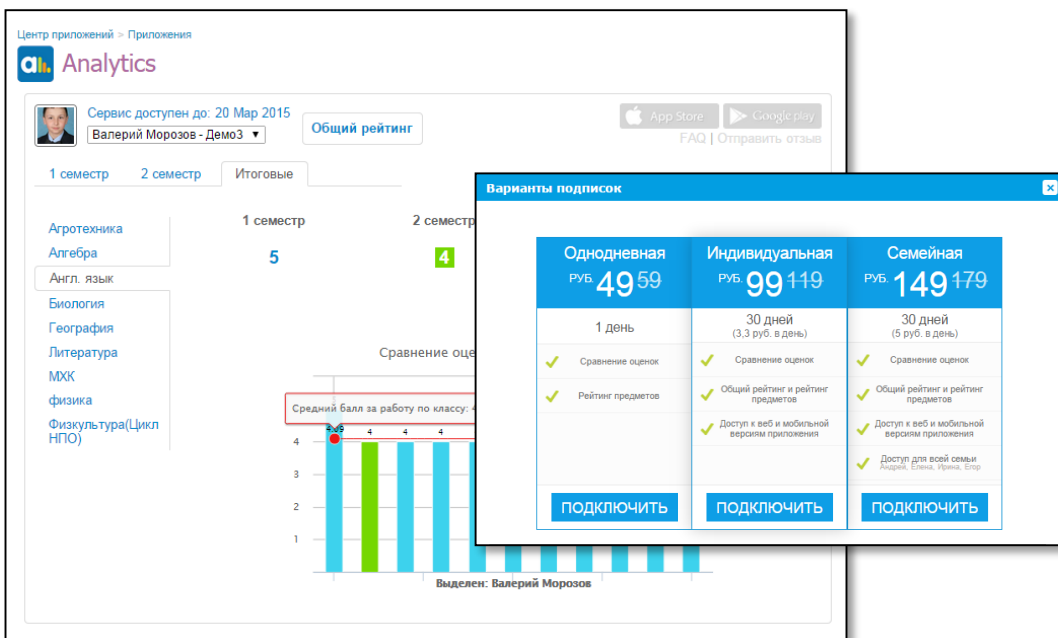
Центр приложений > Приложения

Analytics

Сервис доступен до: 20 Мар 2015
Валерий Морозов - Демо3 ▼
Общий рейтинг

App Store
Google play
FAQ | Отправить отзыв

1 семестр
2 семестр
Итоговые

Агротехника
Алгебра
Англ. язык
Биология
География
Литература
МХК
физика
Физкультура(Цикл НПО)

1 семестр
5
2 семестр
4

Сравнение оце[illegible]

Средний балл за работу по классу: 4

4
4
4
4
4
3
2
1

Выделен: Валерий Морозов

Варианты подписок

| Однодневная | Индивидуальная | Семейная |
|---|---|---|
| РУБ. 49 59 | РУБ. 99 119 | РУБ. 149 179 |
| 1 день | 30 дней (3,3 руб. в день) | 30 дней (5 руб. в день) |
| Сравнение оценок | Сравнение оценок | Сравнение оценок |
| Рейтинг предметов | Общий рейтинг и рейтинг предметов | Общий рейтинг и рейтинг предметов |
| | Доступ к веб и мобильной версиям приложения | Доступ к веб и мобильной версиям приложения |
| | | Доступ для всей семьи Андрей, Елена, Ирина, Егор |
| ПОДКЛЮЧИТЬ | ПОДКЛЮЧИТЬ | ПОДКЛЮЧИТЬ |